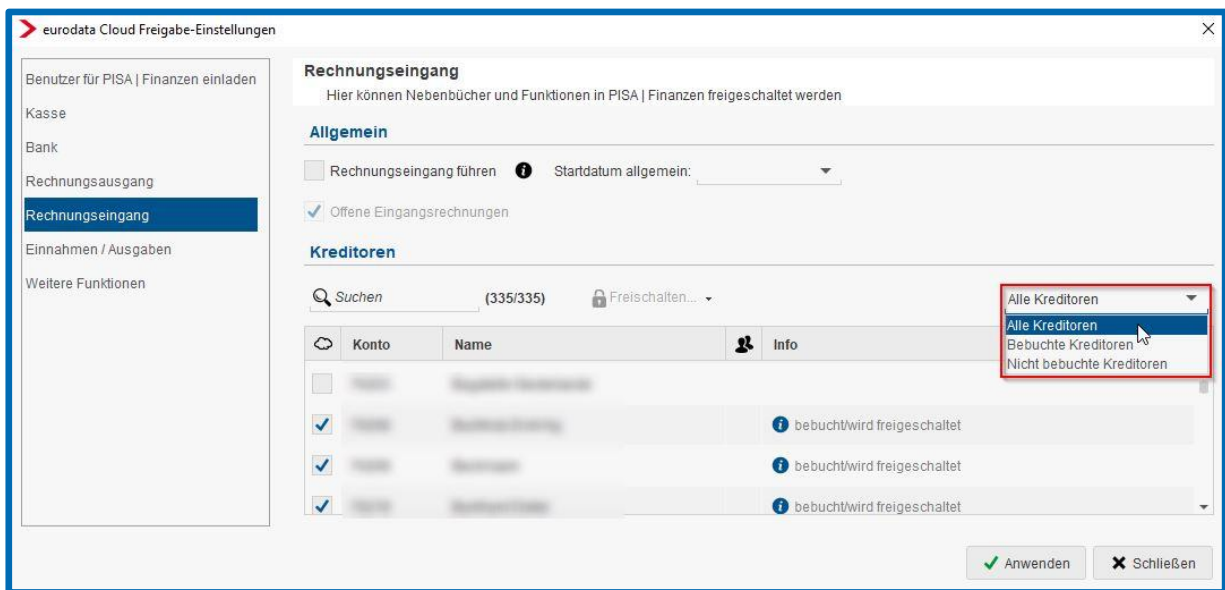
eurodata Cloud Freigabe-Einstellungen

Benutzer für PISA | Finanzen einladen
Kasse
Bank
Rechnungsausgang
Rechnungseingang
Einnahmen / Ausgaben
Weitere Funktionen

Rechnungseingang
Hier können Nebenbücher und Funktionen in PISA | Finanzen freigeschaltet werden

Allgemein

Rechnungseingang führen Startdatum allgemein:

Offene Eingangsrechnungen

Kreditoren

Suchen (335/335) Freischalten...

Alle Kreditoren
Alle Kreditoren
Bebuchte Kreditoren
Nicht bebuchte Kreditoren

| | Konto | Name | | Info |
|---|---|---|---|---|
| | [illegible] | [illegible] | | |
| ✓ | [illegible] | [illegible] | | bebucht/wird freigeschaltet |
| ✓ | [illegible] | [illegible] | | bebucht/wird freigeschaltet |
| ✓ | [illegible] | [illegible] | | bebucht/wird freigeschaltet |

Anwenden Schließen